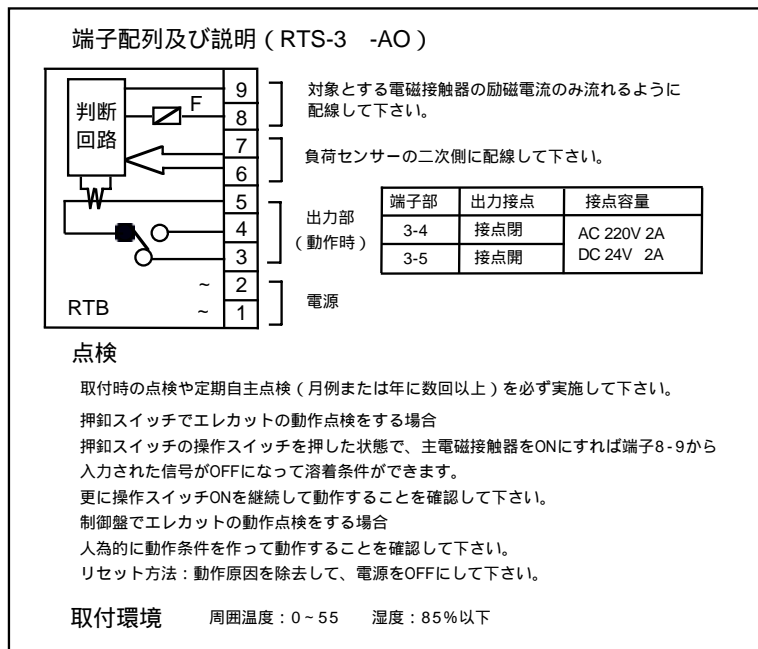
端子配列及び説明（RTS-3　-AO）

判断回路

F

9
8
7
6
5
4
3
2
1

~
~

RTB

対象とする電磁接触器の励磁電流のみ流れるように配線して下さい。

負荷センサーの二次側に配線して下さい。

出力部（動作時）

| 端子部 | 出力接点 | 接点容量 |
|---|---|---|
| 3-4 | 接点閉 | AC 220V 2A DC 24V 2A |
| 3-5 | 接点開 | |

電源

点検

取付時の点検や定期自主点検（月例または年に数回以上）を必ず実施して下さい。

押釦スイッチでエレカットの動作点検をする場合
押釦スイッチの操作スイッチを押した状態で、主電磁接触器をONにすれば端子8-9から入力された信号がOFFになって溶着条件ができます。
更に操作スイッチONを継続して動作することを確認して下さい。
制御盤でエレカットの動作点検をする場合
人為的に動作条件を作って動作することを確認して下さい。
リセット方法：動作原因を除去して、電源をOFFにして下さい。

取付環境　周囲温度：0~55　湿度：85%以下